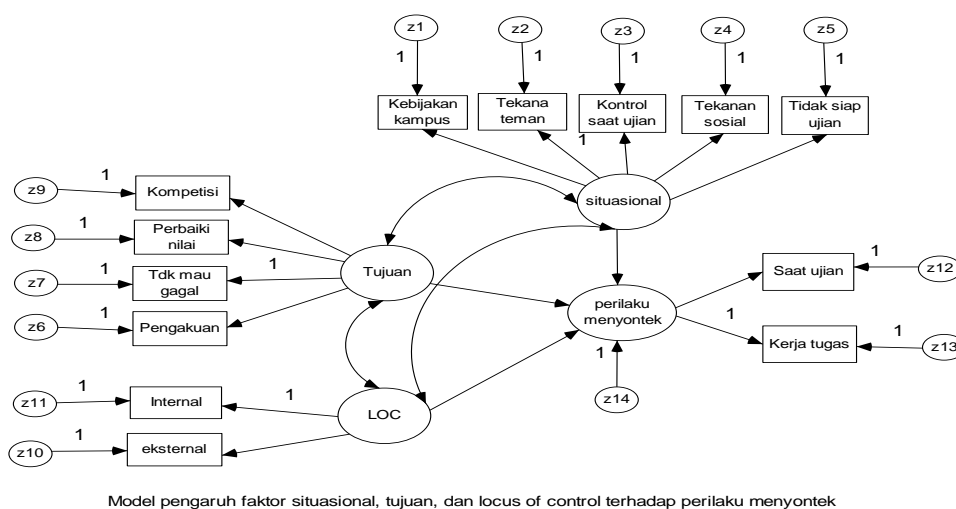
z1
1
z2
1
z3
1
z4
1
z5
1

Kebijakan kampus
Tekana teman
Kontrol saat ujian
Tekanan sosial
Tidak siap ujian

1

z9
1
Kompetisi

situasional

z8
1
Perbaiki nilai

z7
1
Tdk mau gagal
1
Tujuan

z6
1
Pengakuan

Saat ujian
1
z12

perilaku menyontek
1
1
Kerja tugas
z13

1

z11
1
Internal
1
LOC

z10
1
eksternal

z14

Model pengaruh faktor situasional, tujuan, dan locus of control terhadap perilaku menyontek